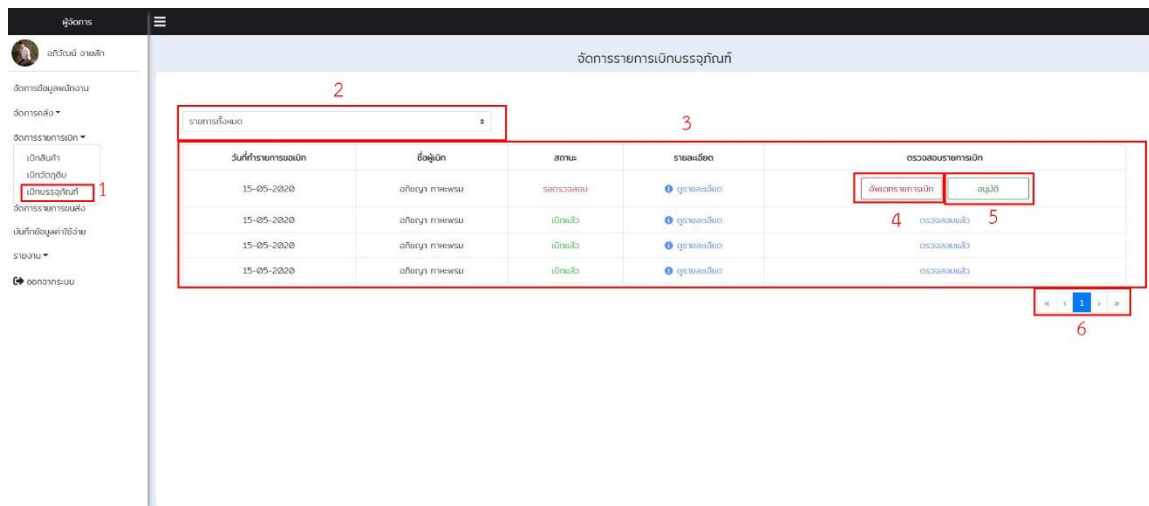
ผู้จัดการ

อภิวัฒน์ อายลัก

จัดการข้อมูลพนักงาน
จัดการคลัง
จัดการรายการเบิก
เบิกสินค้า
เบิกวัตถุดิบ
เบิกบรรจุภัณฑ์ 1
จัดการรายการขนส่ง
บันทึกข้อมูลค่าใช้จ่าย
รายงาน
ออกจากระบบ

จัดการรายการเบิกบรรจุภัณฑ์

2
รายการทั้งหมด

3

| วันที่ทำรายการขอเบิก | ชื่อผู้เบิก | สถานะ | รายละเอียด | ตรวจสอบรายการเบิก |
|---|---|---|---|---|
| 15-05-2020 | อภิชญา ทาพรม | รอตรวจสอบ | ดูรายละเอียด | อัพเดทรายการเบิก อนุมัติ |
| 15-05-2020 | อภิชญา ทาพรม | เบิกแล้ว | ดูรายละเอียด | ตรวจสอบแล้ว |
| 15-05-2020 | อภิชญา ทาพรม | เบิกแล้ว | ดูรายละเอียด | ตรวจสอบแล้ว |
| 15-05-2020 | อภิชญา ทาพรม | เบิกแล้ว | ดูรายละเอียด | ตรวจสอบแล้ว |

4 5

« ‹ 1 › »
6